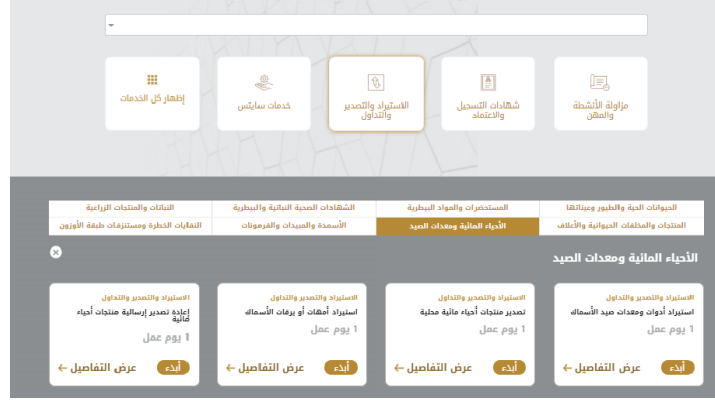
مزاولة الأنشطة والمهن

شهادات التسجيل والاعتماد

الاستيراد والتصدير والتداول

خدمات سايتس

إظهار كل الخدمات

| النباتات والمنتجات الزراعية | الشهادات الصحية النباتية والبيطرية | المستحضرات والمواد البيطرية | الحيوانات الحية والطيور وعيناتها |
|---|---|---|---|
| النفايات الخطرة ومستنزفات طبقة الأوزون | الأسمدة والمبيدات والفرمونات | الأحياء المائية ومعدات الصيد | المنتجات والمخلفات الحيوانية والأعلاف |

الأحياء المائية ومعدات الصيد

الاستيراد والتصدير والتداول
استيراد أدوات ومعدات صيد الأسماك
1 يوم عمل
ابدأ
عرض التفاصيل ←

الاستيراد والتصدير والتداول
تصدير منتجات أحياء مائية محلية
1 يوم عمل
ابدأ
عرض التفاصيل ←

الاستيراد والتصدير والتداول
استيراد أمهات أو يرقات الأسماك
1 يوم عمل
ابدأ
عرض التفاصيل ←

الاستيراد والتصدير والتداول
إعادة تصدير إرسالية منتجات أحياء مائية
1 يوم عمل
ابدأ
عرض التفاصيل ←